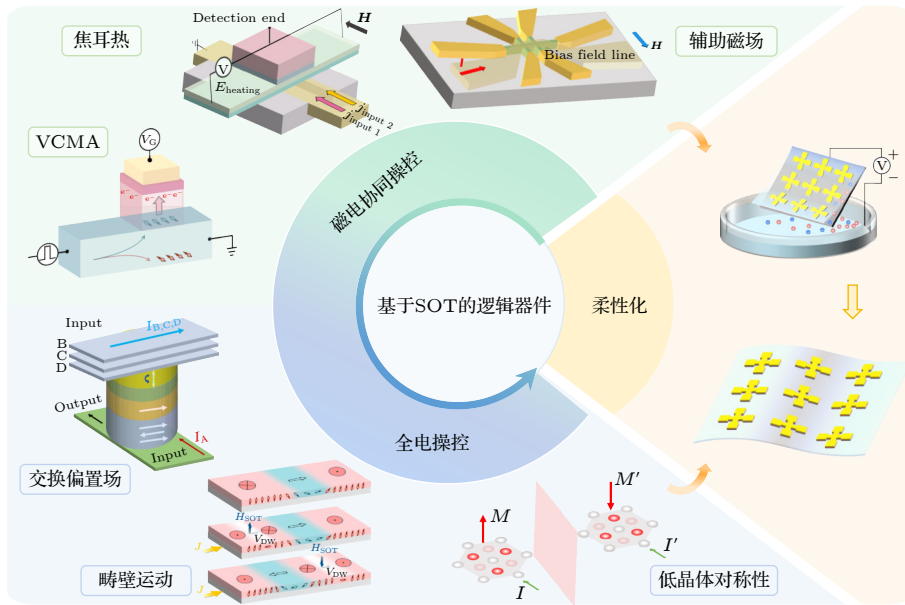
焦耳热

Detection end

$H$

V

$E_{\text{heating}}$

$j_{\text{input 2}}$

$j_{\text{input 1}}$

Bias field line

$H$

辅助磁场

VCMA

$V_G$

磁电协同操控

基于SOT的逻辑器件

柔性化

V

+

−

Input

$I_{B,C,D}$

B

C

D

Output

$I_A$

Input

全电操控

交换偏置场

$H_{SOT}$

$V_{DW}$

$H_{SOT}$

$V_{DW}$

J

J

畴壁运动

$M$

$M'$

$I'$

$I$

低晶体对称性